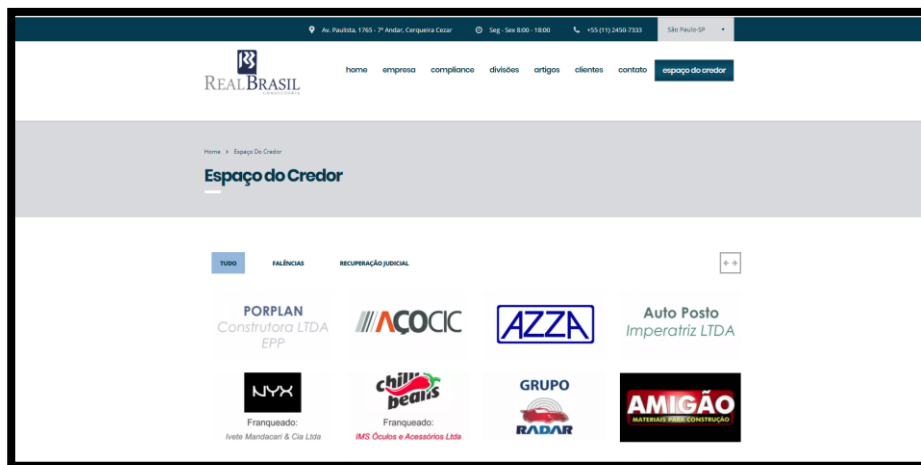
Av. Paulista, 1765 - 7º Andar, Cerqueira Cezar
Seg - Sex 8:00 - 18:00
+55 (11) 2450-7333
São Paulo-SP

REALBRASIL
CONSULTORIA

home empresa compliance divisões artigos clientes contato espaço do credor

Home > Espaço Do Credor

Espaço do Credor

TUDO FALÊNCIAS RECUPERAÇÃO JUDICIAL

PORPLAN
Construtora LTDA
EPP

AÇOCIC

AZZA

Auto Posto
Imperatriz LTDA

NYX
Franqueado:
Ivete Mandacari & Cia Ltda

chilli beans
Franqueado:
IMS Óculos e Acessórios Ltda

GRUPO
RADAR

AMIGÃO
MATERIAIS PARA CONSTRUÇÃO